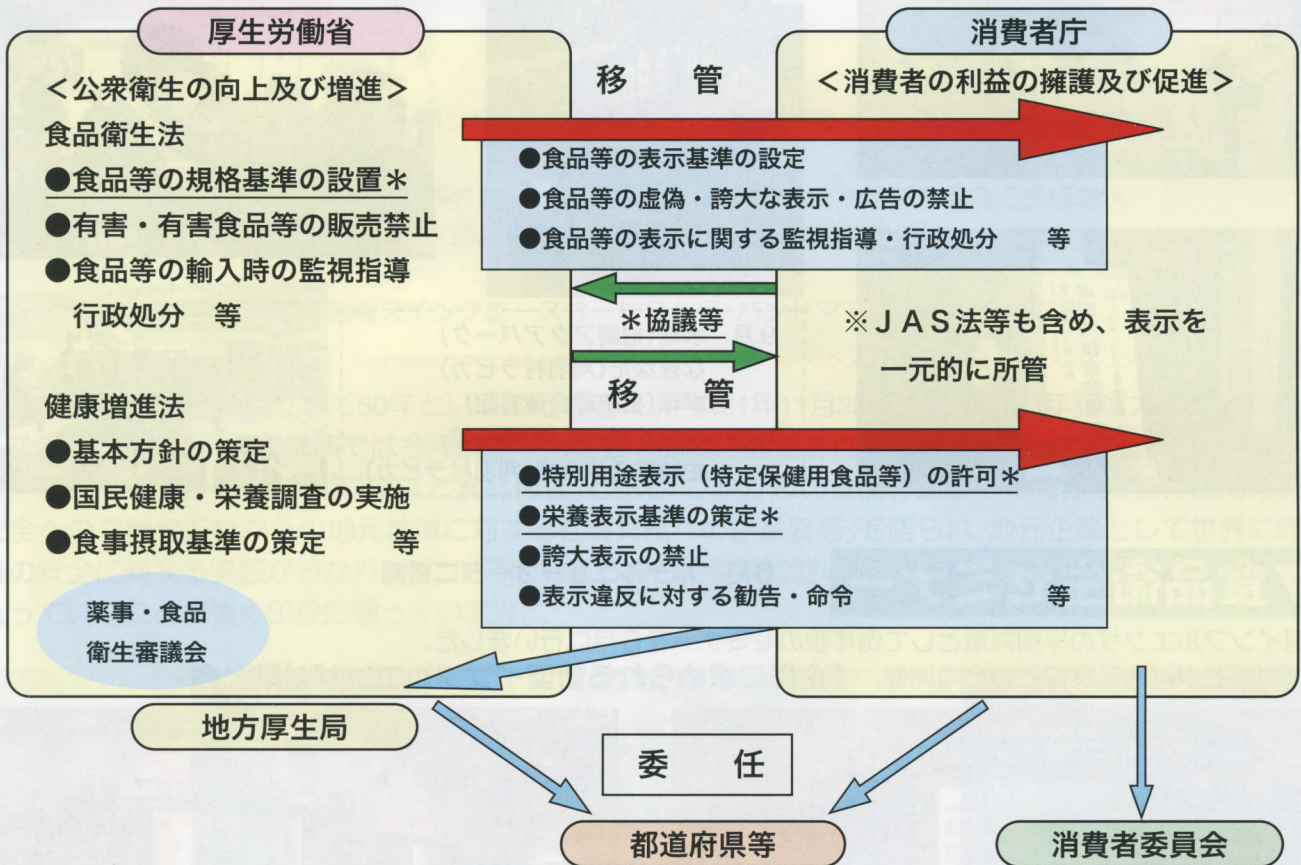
厚生労働省

＜公衆衛生の向上及び増進＞

食品衛生法

●食品等の規格基準の設置＊

●有害・有害食品等の販売禁止

●食品等の輸入時の監視指導 行政処分　等

健康増進法

●基本方針の策定

●国民健康・栄養調査の実施

●食事摂取基準の策定　　等

薬事・食品衛生審議会

消費者庁

＜消費者の利益の擁護及び促進＞

移　管

●食品等の表示基準の設定

●食品等の虚偽・誇大な表示・広告の禁止

●食品等の表示に関する監視指導・行政処分　　等

＊協議等

※ＪＡＳ法等も含め、表示を一元的に所管

移　管

●特別用途表示（特定保健用食品等）の許可＊

●栄養表示基準の策定＊

●誇大表示の禁止

●表示違反に対する勧告・命令　　等

地方厚生局

委　任

都道府県等

消費者委員会